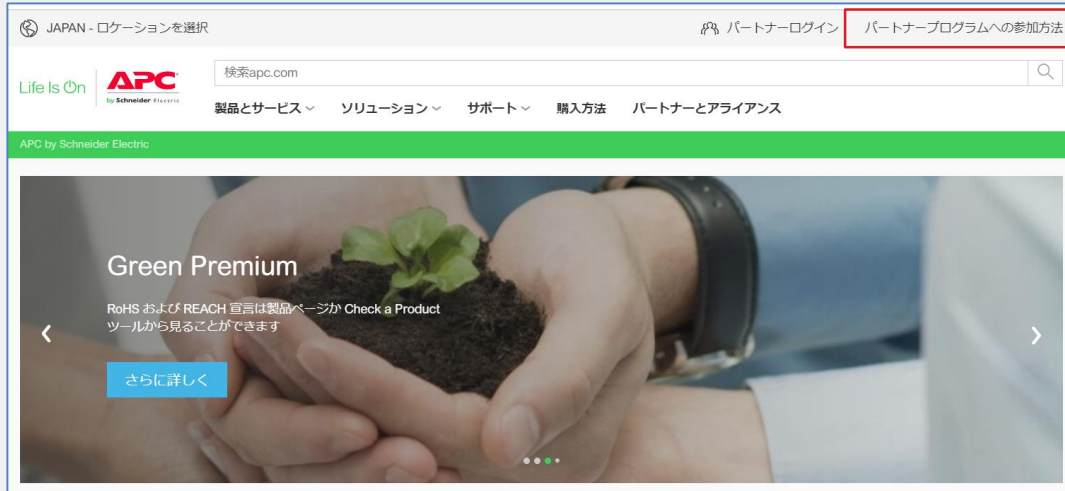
JAPAN - ロケーションを選択

パートナーログイン

パートナープログラムへの参加方法

Life Is On

APC by Schneider Electric

検索apc.com

製品とサービス

ソリューション

サポート

購入方法

パートナーとアライアンス

APC by Schneider Electric

Green Premium

RoHS および REACH 宣言は製品ページか Check a Product ツールから見ることができます

さらに詳しく